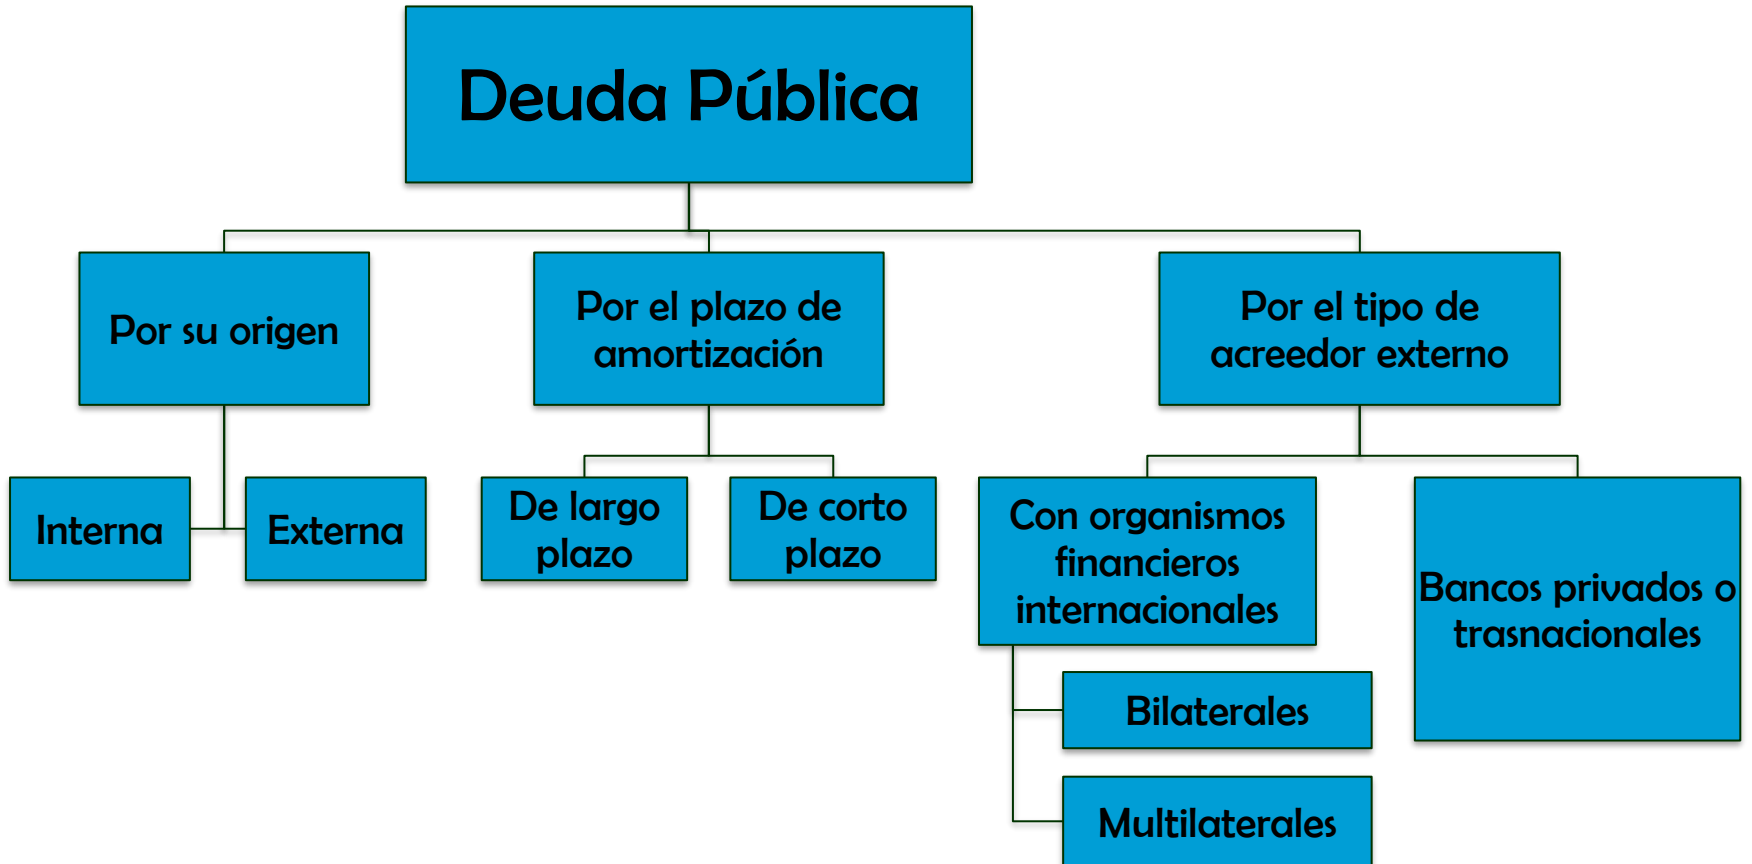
Deuda Pública

Por su origen

Interna

Externa

Por el plazo de amortización

De largo plazo

De corto plazo

Por el tipo de acreedor externo

Con organismos financieros internacionales

Bilaterales

Multilaterales

Bancos privados o trasnacionales